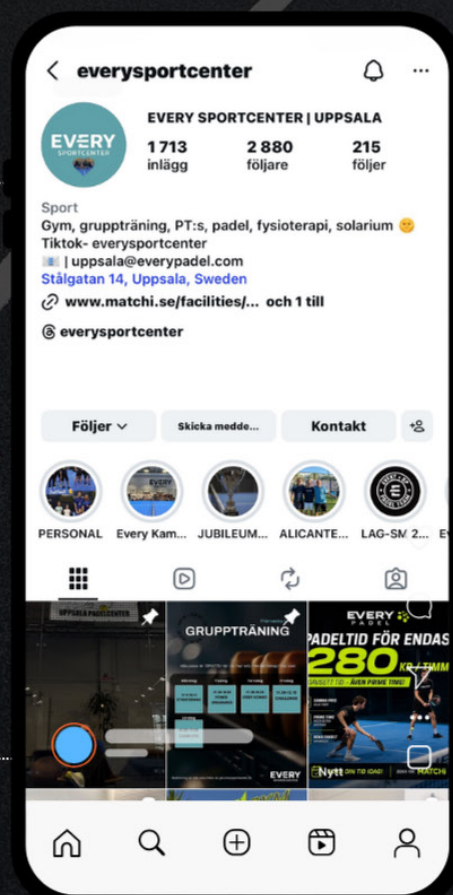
everysportcenter

EVERY SPORTCENTER

EVERY SPORTCENTER | UPPSALA

1 713
inlägg

2 880
följare

215
följer

Sport
Gym, gruppträning, PT:s, padel, fysioterapi, solarium
Tiktok- everysportcenter
| uppsala@everypadel.com
Stålgatan 14, Uppsala, Sweden
www.matchi.se/facilities/... och 1 till
everysportcenter

Följer

Skicka medde...

Kontakt

PERSONAL

Every Kam...

JUBILEUM...

ALICANTE...

LAG-SM 2...

UPPSALA PADELCENTER

GRUPPTRÄNING

EVERY

EVERY
PADEL

PADELTID FÖR ENDAS

280 KR / TIMM

Nytt

MATCHI